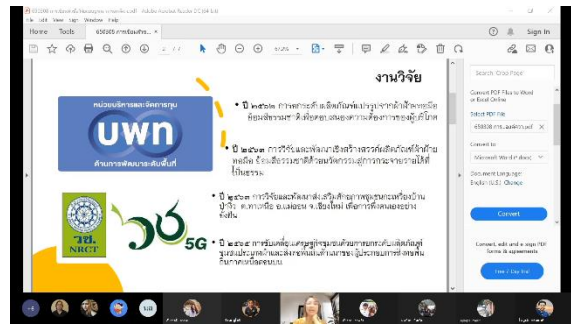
650308 การประชุม... - Adobe Acrobat Reader DC (64-bit)
File Edit View Sign Window Help
Home Tools 650308 การขับเคลื่...
Sign In
3 / 26
งานวิจัย
หน่วยบริหารและจัดการทุน
บพท
ด้านการพัฒนาระดับพื้นที่
• ปี ๒๕๖๓ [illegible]
• ปี ๒๕๖๓ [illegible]
วช. NRCT
5G
• ปี ๒๕๖๔ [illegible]
• ปี ๒๕๖๕ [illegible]
Search 'Crop Page'
Convert PDF Files to Word or Excel Online
Select PDF File
650308 การขับเคลื่...pdf
Convert to
Microsoft Word (*.docx)
Document Language:
English (U.S.) Change
Convert
Convert, edit and e-sign PDF forms & agreements
Free 7-Day Trial